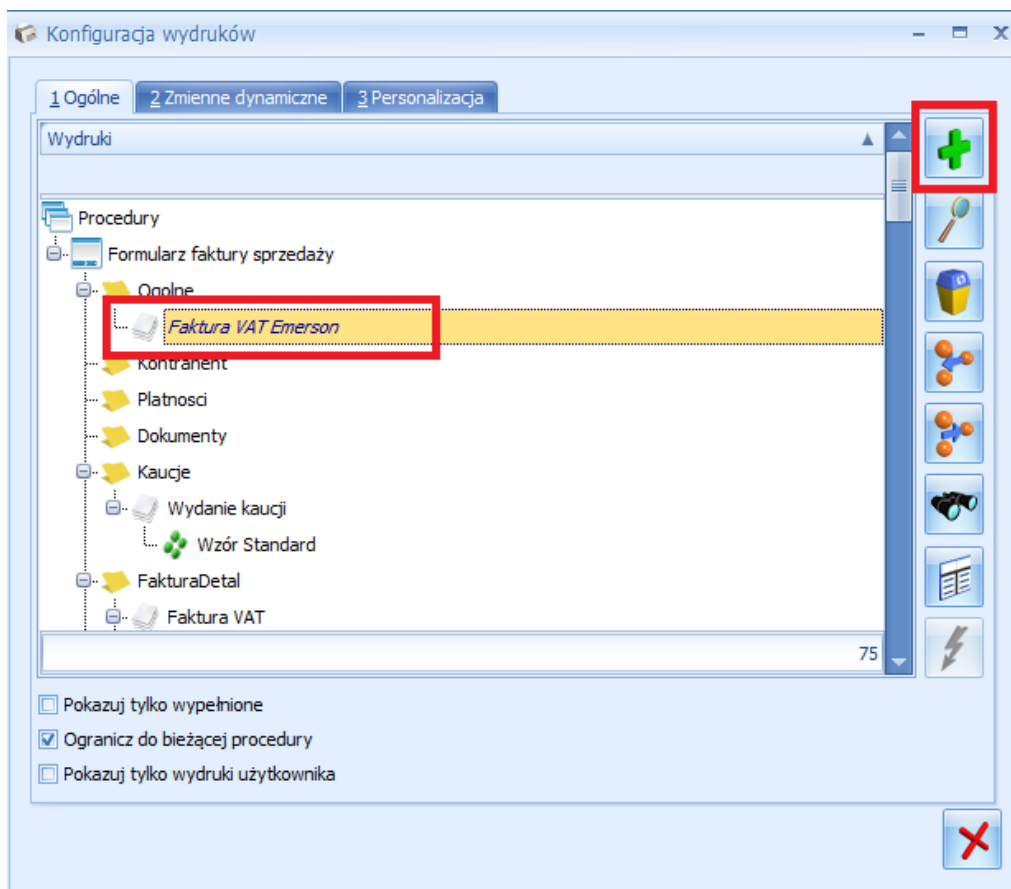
Konfiguracja wydruków

1 Ogólne
2 Zmienne dynamiczne
3 Personalizacja

Wydruki

Procedury
Formularz faktury sprzedaży
Ogolne
Faktura VAT Emerson
Kontrahent
Platnosci
Dokumenty
Kaucje
Wydanie kaucji
Wzór Standard
FakturaDetal
Faktura VAT

75

Pokazuj tylko wypełnione
Ogranicz do bieżącej procedury
Pokazuj tylko wydruki użytkownika